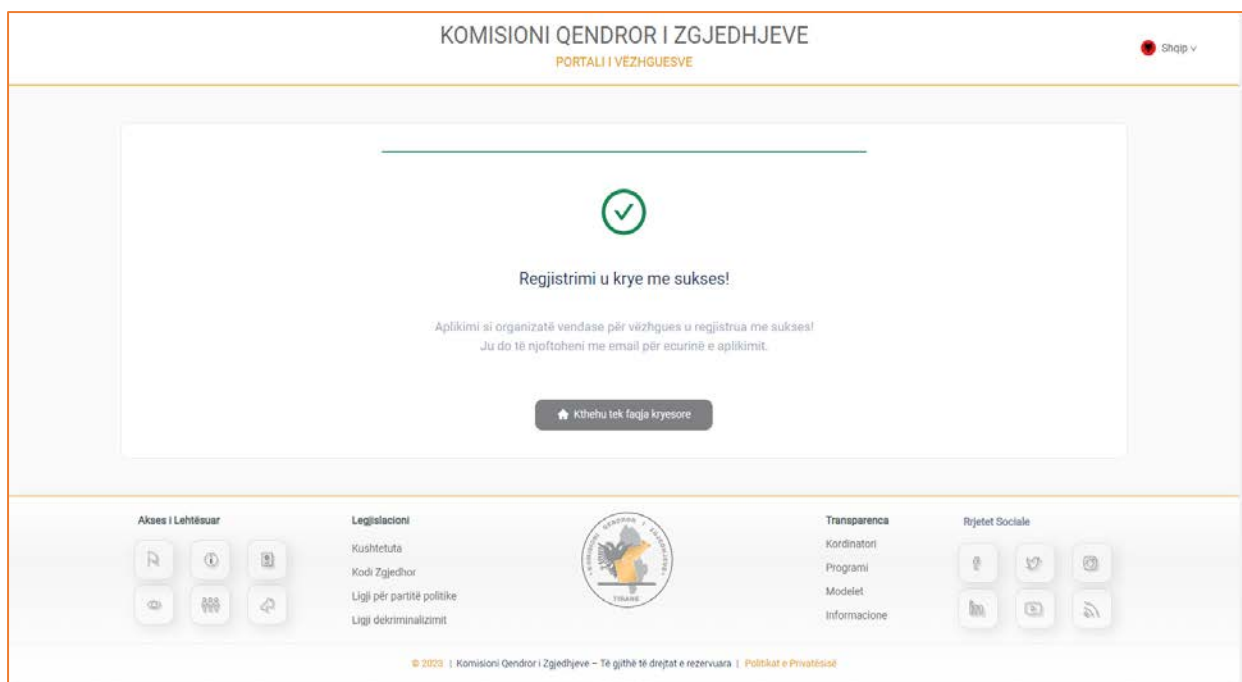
KOMISIONI QENDROR I ZGJEDHJEVE
PORTALI I VËZHGUESVE

Shqip

Regjistrimi u krye me sukses!

Aplikimi si organizatë vendase për vëzhgues u regjistrua me sukses!
Ju do të njoftoheni me email për ecurinë e aplikimit.

Kthehu tek faqja kryesore

Akses i Lehtësuar

Legjislacioni
Kushtetuta
Kodi Zgjedhor
Ligji për partitë politike
Ligji dekriminalizimit

TIRANË

Transparenca
Kordinatori
Programi
Modelet
Informacione

Rrjetet Sociale

© 2023 | Komisioni Qendror i Zgjedhjeve – Të gjithë të drejtat e rezervuara | Politikat e Privatësisë